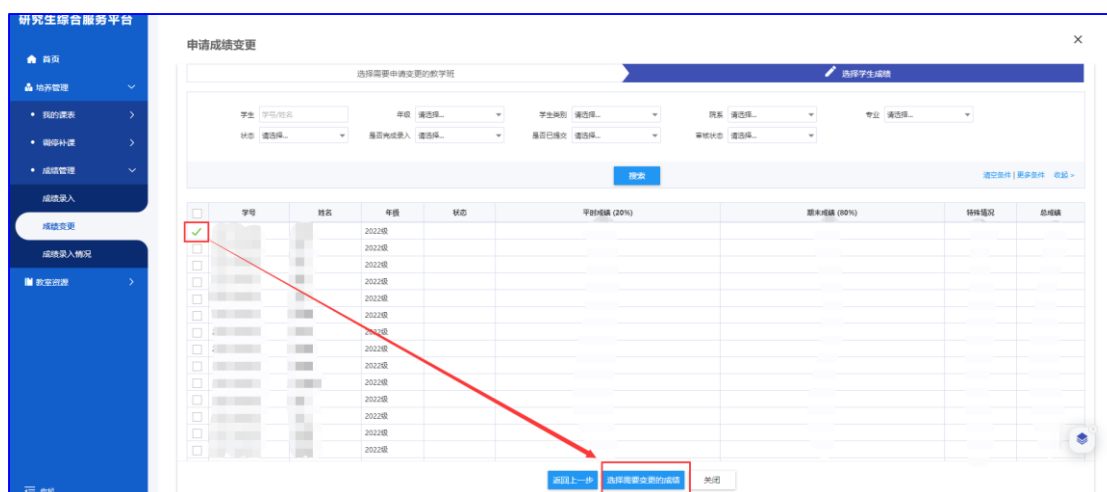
研究生综合服务平台

首页
培养管理
我的课表
调停补课
成绩管理
成绩录入
成绩变更
成绩录入情况
教室资源

申请成绩变更

选择需要申请变更的教学班
选择学生成绩

学生 学号/姓名
年级 请选择...
学生类别 请选择...
院系 请选择...
专业 请选择...
状态 请选择...
是否完成录入 请选择...
是否已提交 请选择...
审核状态 请选择...

搜索

清空条件 | 更多条件 收起 >

| | 学号 | 姓名 | 年级 | 状态 | 平时成绩 (20%) | 期末成绩 (80%) | 特殊情况 | 总成绩 |
|---|---|---|---|---|---|---|---|---|
| ✓ | | | 2022级 | | | | | |
| | | | 2022级 | | | | | |
| | | | 2022级 | | | | | |
| | | | 2022级 | | | | | |
| | | | 2022级 | | | | | |
| | | | 2022级 | | | | | |
| | | | 2022级 | | | | | |
| | | | 2022级 | | | | | |
| | | | 2022级 | | | | | |
| | | | 2022级 | | | | | |
| | | | 2022级 | | | | | |
| | | | 2022级 | | | | | |
| | | | 2022级 | | | | | |
| | | | 2022级 | | | | | |

返回上一步
选择需要变更的成绩
关闭